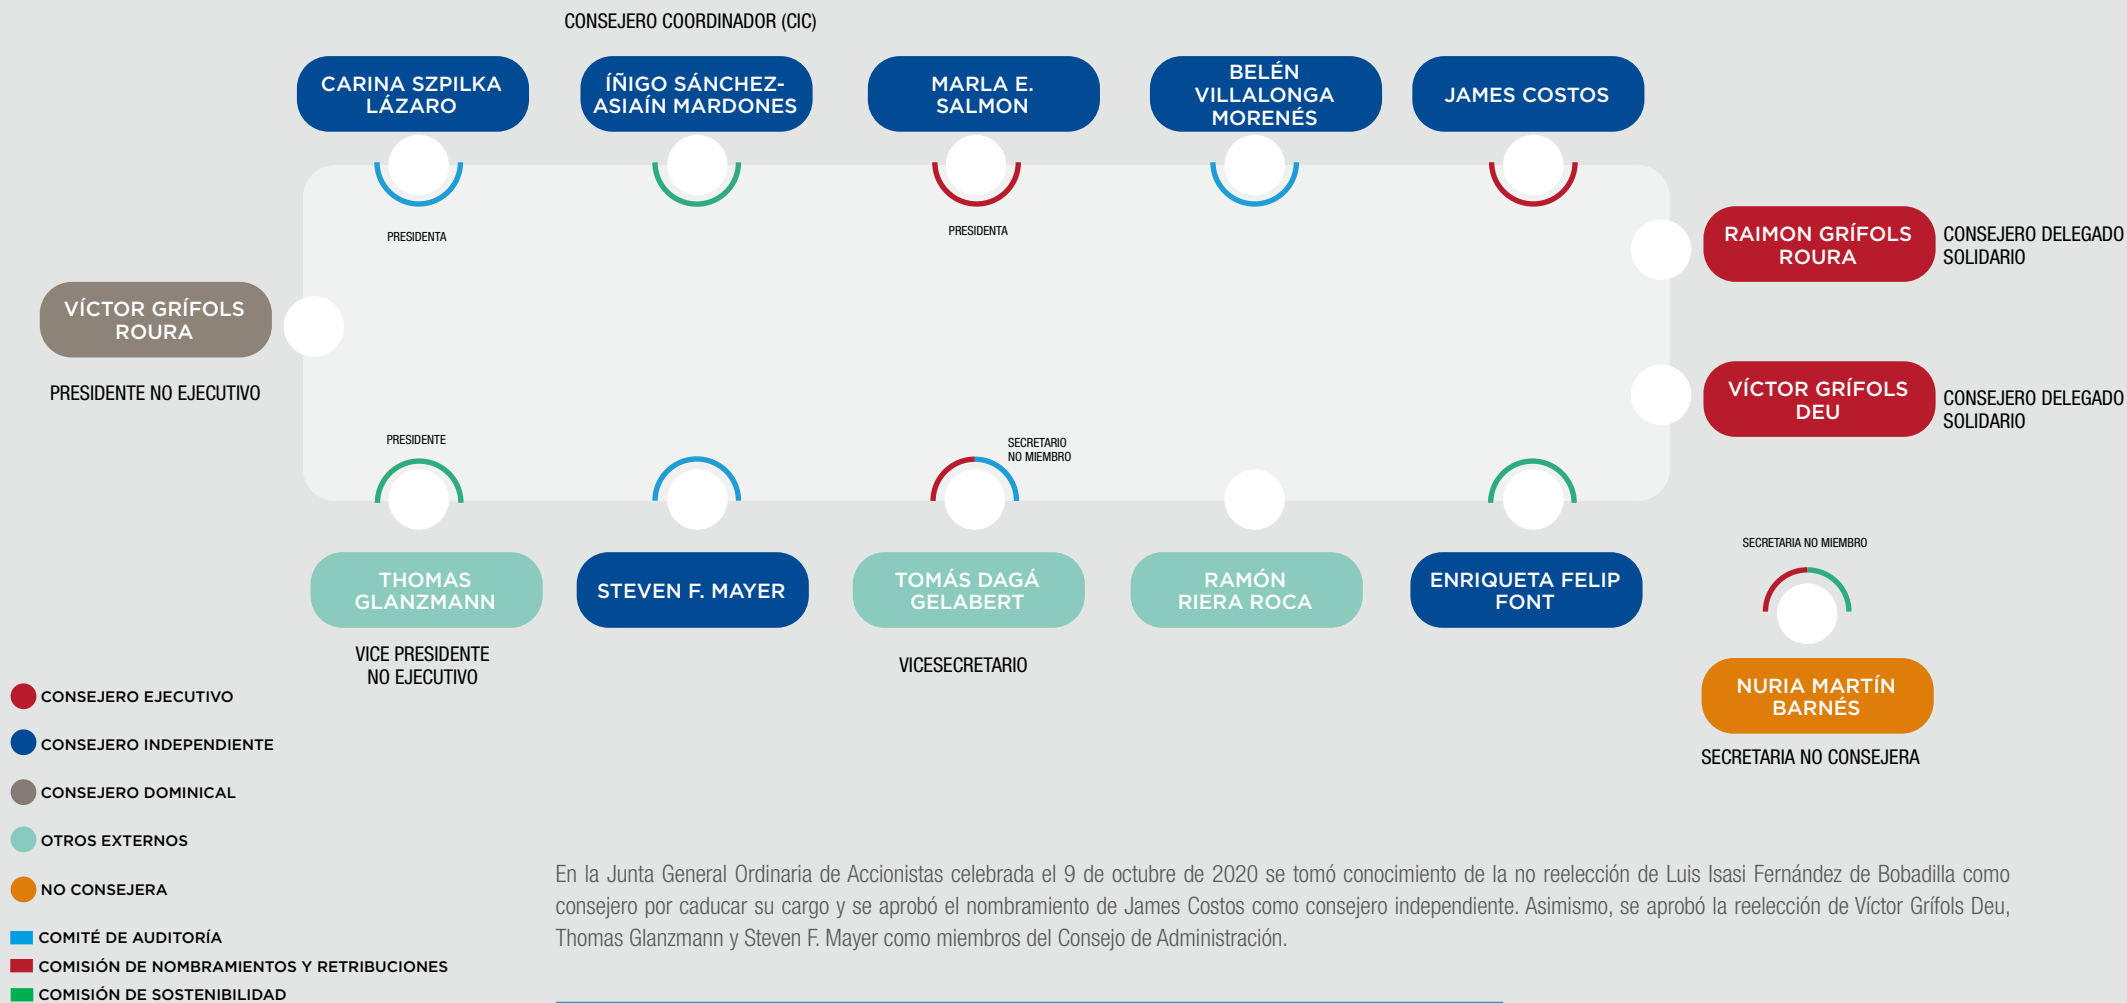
CONSEJERO COORDINADOR (CIC)

CARINA SZPILKA LÁZARO

ÍÑIGO SÁNCHEZ-ASIAÍN MARDONES

MARLA E. SALMON

BELÉN VILLALONGA MORENÉS

JAMES COSTOS

PRESIDENTA

PRESIDENTA

RAIMON GRÍFOLS ROURA

CONSEJERO DELEGADO SOLIDARIO

VÍCTOR GRÍFOLS ROURA

PRESIDENTE NO EJECUTIVO

VÍCTOR GRÍFOLS DEU

CONSEJERO DELEGADO SOLIDARIO

PRESIDENTE

SECRETARIO NO MIEMBRO

THOMAS GLANZMANN

STEVEN F. MAYER

TOMÁS DAGÁ GELABERT

RAMÓN RIERA ROCA

ENRIQUETA FELIP FONT

SECRETARIA NO MIEMBRO

VICE PRESIDENTE NO EJECUTIVO

VICESECRETARIO

NURIA MARTÍN BARNÉS

SECRETARIA NO CONSEJERA

CONSEJERO EJECUTIVO

CONSEJERO INDEPENDIENTE

CONSEJERO DOMINICAL

OTROS EXTERNOS

NO CONSEJERA

COMITÉ DE AUDITORÍA

COMISIÓN DE NOMBRAMIENTOS Y RETRIBUCIONES

COMISIÓN DE SOSTENIBILIDAD

En la Junta General Ordinaria de Accionistas celebrada el 9 de octubre de 2020 se tomó conocimiento de la no reelección de Luis Isasi Fernández de Bobadilla como consejero por caducar su cargo y se aprobó el nombramiento de James Costos como consejero independiente. Asimismo, se aprobó la reelección de Víctor Grífols Deu, Thomas Glanzmann y Steven F. Mayer como miembros del Consejo de Administración.